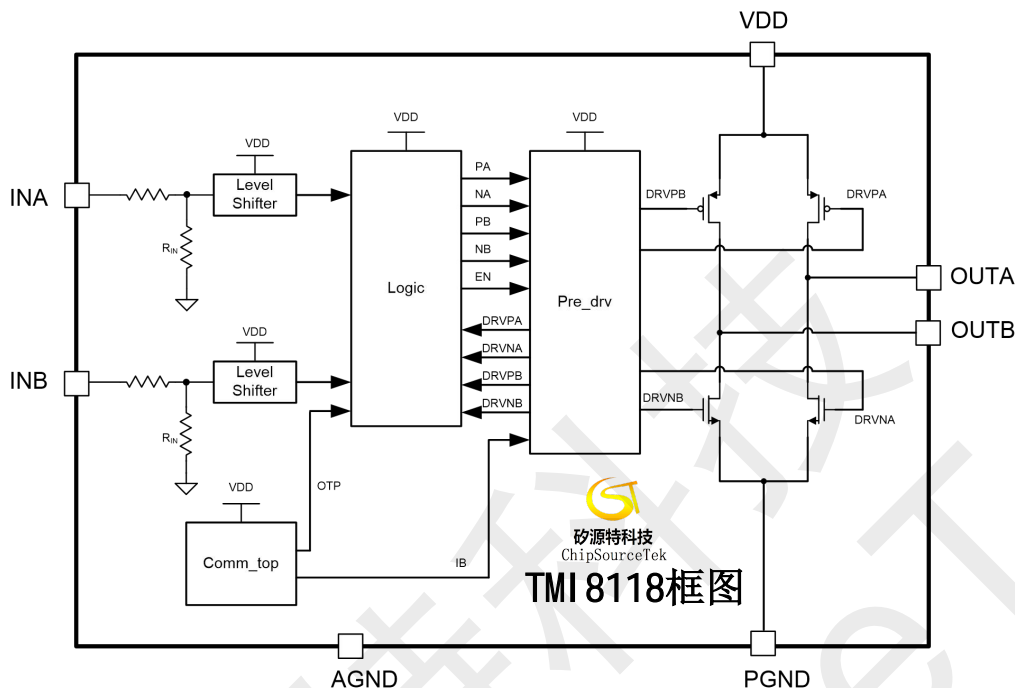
VDD

VDD
VDD
VDD

INA
Level Shifter
$R_{IN}$

INB
Level Shifter
$R_{IN}$

Logic

PA
NA
PB
NB
EN
DRVPA
DRVNA
DRVPB
DRVNB

Pre_drv

DRVPB
DRVPA
DRVNB
DRVNA

OUTA
OUTB

VDD
Comm_top
OTP
IB

矽源特科技
ChipSourceTek
TMI8118框图

AGND
PGND